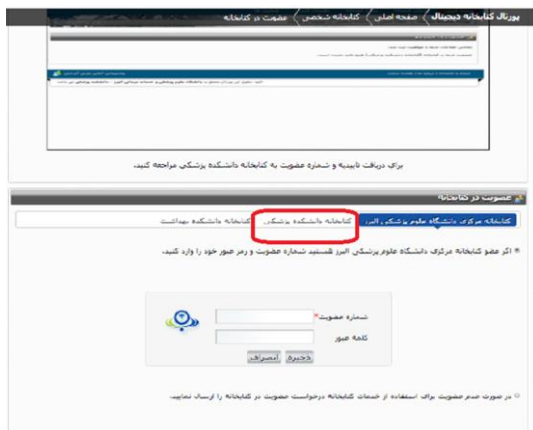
پورتال کتابخانه دیجیتال | صفحه اصلی | کتابخانه شخصی | عضویت در کتابخانه

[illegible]

برای دریافت تاییدیه و شماره عضویت به کتابخانه دانشکده پزشکی مراجعه کنید.

عضویت در کتابخانه

کتابخانه مرکزی دانشگاه علوم پزشکی البرز | کتابخانه دانشکده پزشکی | کتابخانه دانشکده بهداشت

* اگر عضو کتابخانه مرکزی دانشگاه علوم پزشکی البرز هستید شماره عضویت و رمز عبور خود را وارد کنید.

شماره عضویت*
کلمه عبور
ذخیره | انصراف

در صورت عدم عضویت برای استفاده از خدمات کتابخانه درخواست عضویت در کتابخانه را ارسال نمایید.